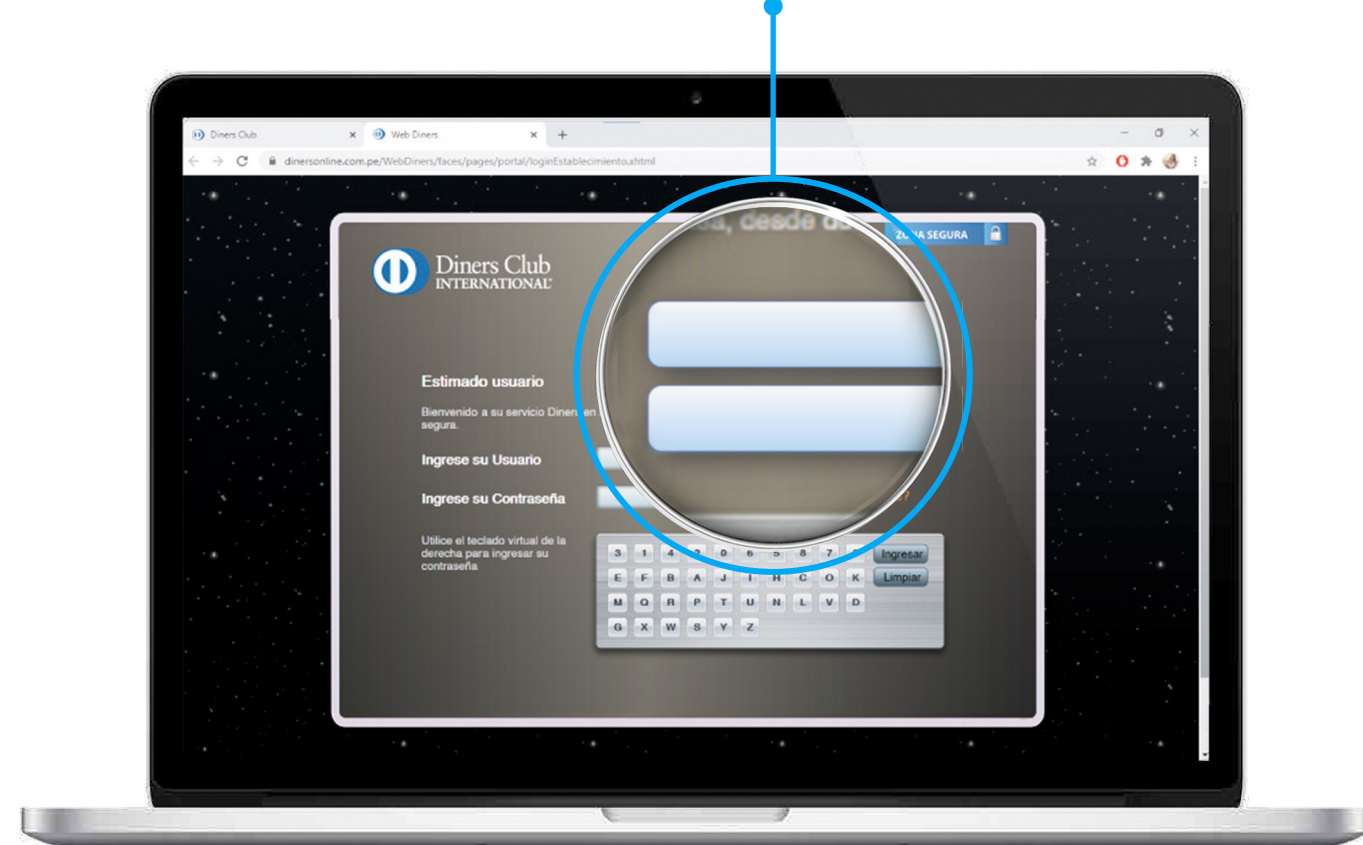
Diners Club
Web Diners
dinersonline.com.pe/WebDiners/faces/pages/portal/loginEstablecimiento.xhtml

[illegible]a, desde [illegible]
ZONA SEGURA

Diners Club INTERNATIONAL

Estimado usuario

Bienvenido a su servicio Diners en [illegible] segura.

Ingrese su Usuario

Ingrese su Contraseña

Utilice el teclado virtual de la derecha para ingresar su contraseña

3 1 4 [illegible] 0 6 5 8 7 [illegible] Ingresar
E F B A J I H C O K Limpiar
M Q R P T U N L V D
G X W S Y Z